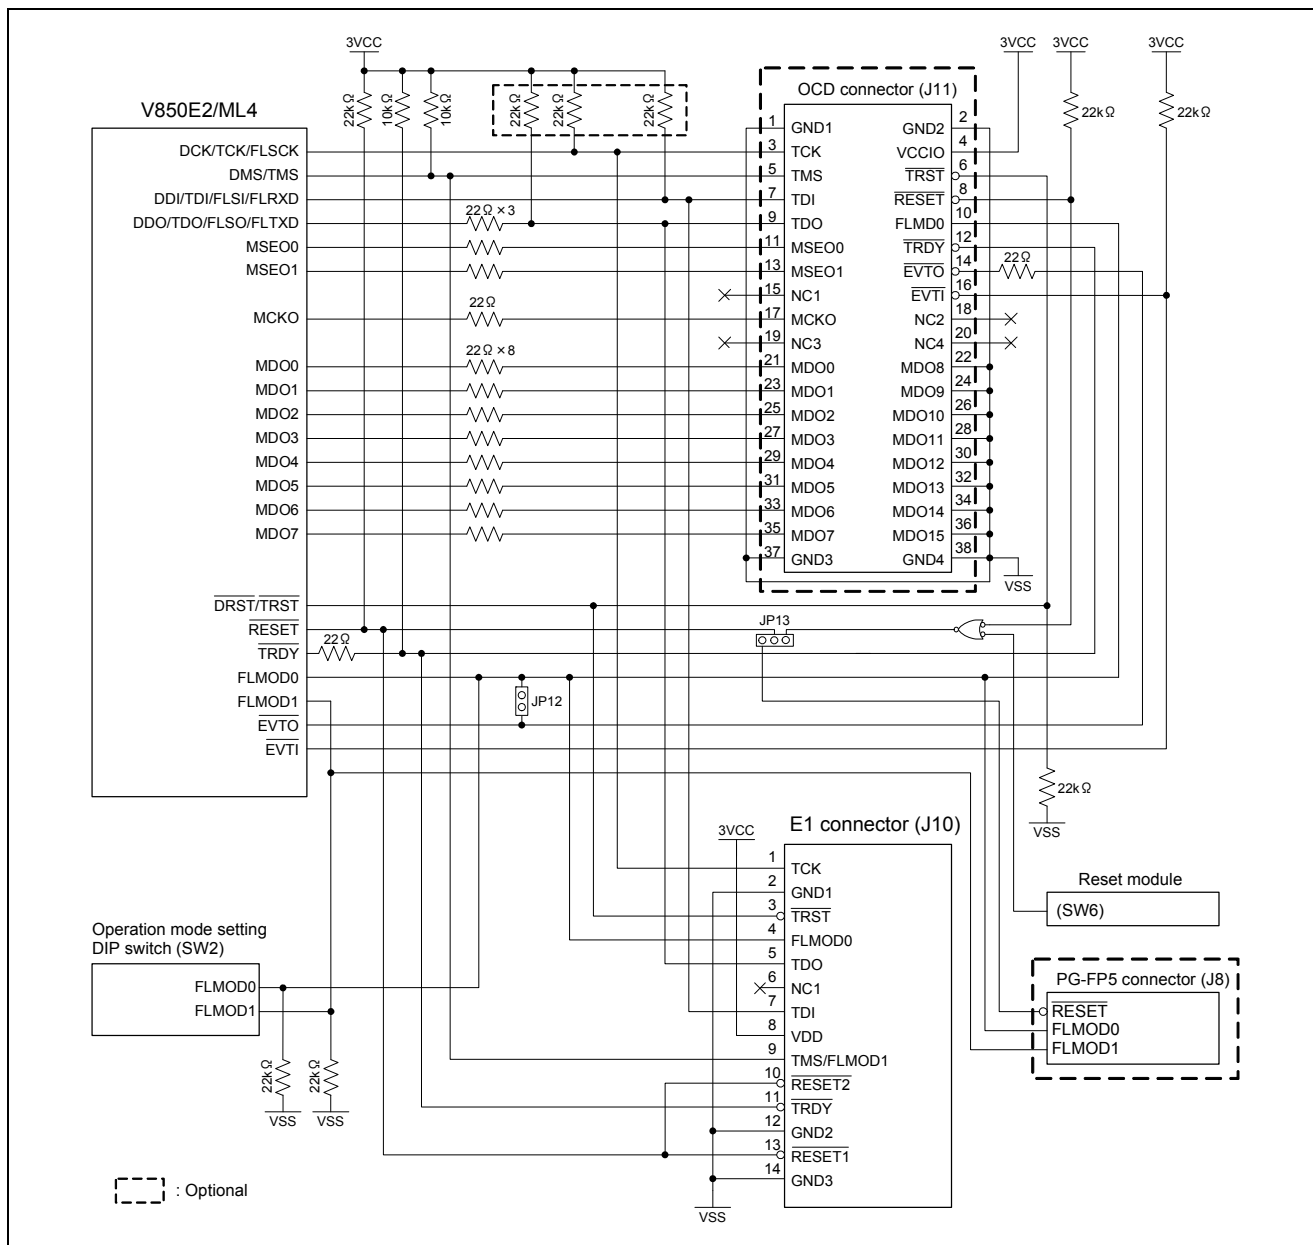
3VCC

V850E2/ML4

22kΩ 10kΩ 10kΩ 22kΩ 22kΩ 22kΩ

DCK/TCK/FLSCK
DMS/TMS
DDI/TDI/FLSI/FLRXD
DDO/TDO/FLSO/FLTXD
MSEO0
MSEO1
MCKO
MDO0
MDO1
MDO2
MDO3
MDO4
MDO5
MDO6
MDO7
$\overline{DRST}$/$\overline{TRST}$
$\overline{RESET}$
$\overline{TRDY}$
FLMOD0
FLMOD1
$\overline{EVTO}$
$\overline{EVTI}$

22Ω ×3
22Ω
22Ω ×8
22Ω

OCD connector (J11)

3VCC 3VCC 3VCC
22kΩ 22kΩ

1 GND1 GND2 2
3 TCK VCCIO 4
5 TMS $\overline{TRST}$ 6
7 TDI $\overline{RESET}$ 8
9 TDO FLMD0 10
11 MSEO0 $\overline{TRDY}$ 12
13 MSEO1 $\overline{EVTO}$ 14
15 NC1 $\overline{EVTI}$ 16
17 MCKO NC2 18
19 NC3 NC4 20
21 MDO0 MDO8 22
23 MDO1 MDO9 24
25 MDO2 MDO10 26
27 MDO3 MDO11 28
29 MDO4 MDO12 30
31 MDO5 MDO13 32
33 MDO6 MDO14 34
35 MDO7 MDO15 36
37 GND3 GND4 38

22Ω
VSS

JP13
JP12

22kΩ
VSS

E1 connector (J10)
3VCC
1 TCK
2 GND1
3 $\overline{TRST}$
4 FLMOD0
5 TDO
6 NC1
7 TDI
8 VDD
9 TMS/FLMOD1
10 $\overline{RESET2}$
11 $\overline{TRDY}$
12 GND2
13 $\overline{RESET1}$
14 GND3
VSS

Reset module
(SW6)

PG-FP5 connector (J8)
$\overline{RESET}$
FLMOD0
FLMOD1

Operation mode setting
DIP switch (SW2)
FLMOD0
FLMOD1
22kΩ 22kΩ
VSS VSS

: Optional